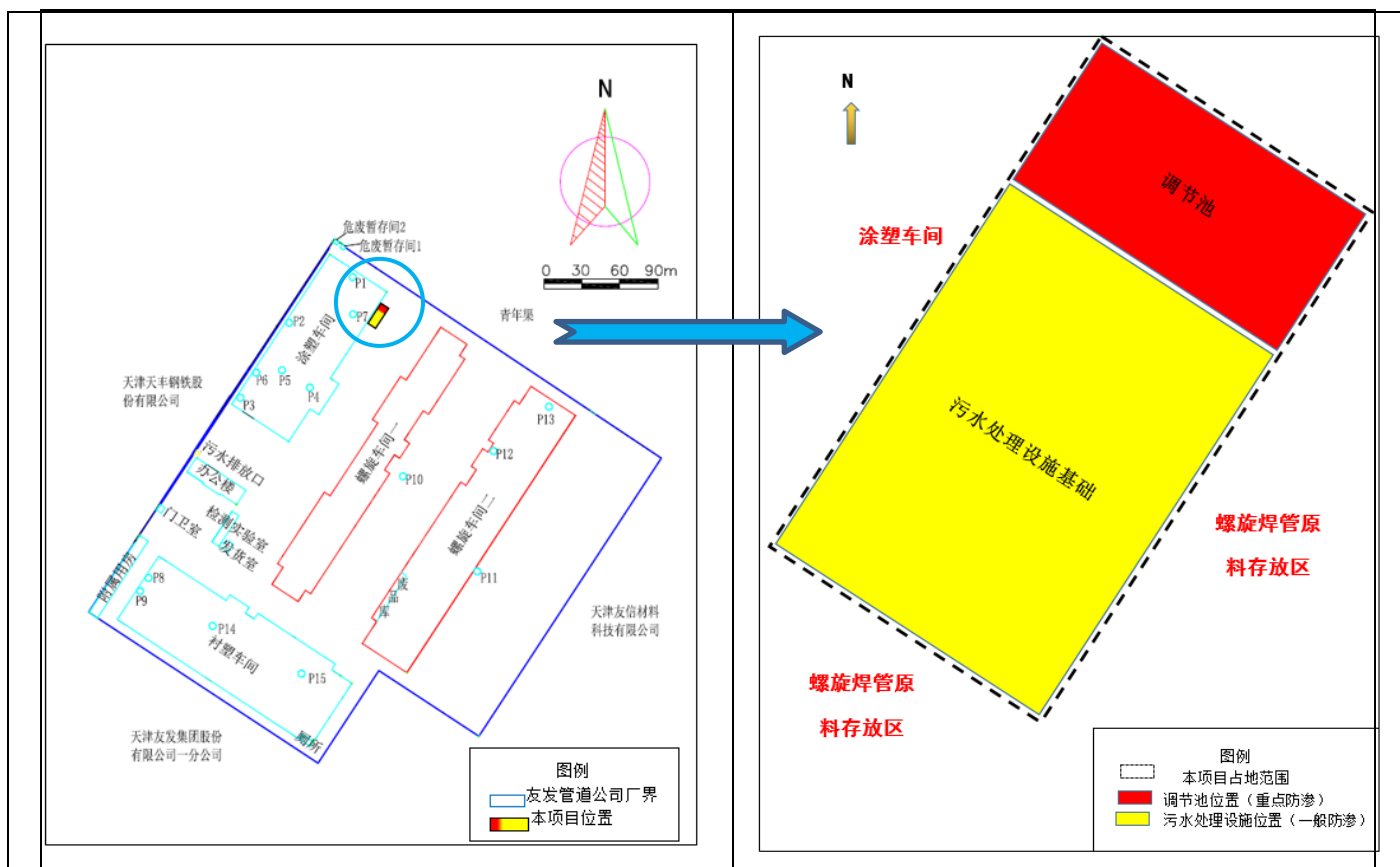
N

0 30 60 90m

危废暂存间2
危废暂存间1

P1
P7
P2
涂塑车间
P6 P5
P4
P3

青年渠

天津天丰钢铁股份有限公司

螺旋车间一
P13
P12
P10
螺旋车间二
P11

污水排放口
办公楼
检测实验室
发货室
门卫室
附属用房
P8
P9
P14
衬塑车间
P15
成品库

天津友信材料科技有限公司

天津友发集团股份有限公司一分公司
厕所

图例
友发管道公司厂界
本项目位置

N

涂塑车间

调节池

污水处理设施基础

螺旋焊管原料存放区

螺旋焊管原料存放区

图例
本项目占地范围
调节池位置（重点防渗）
污水处理设施位置（一般防渗）